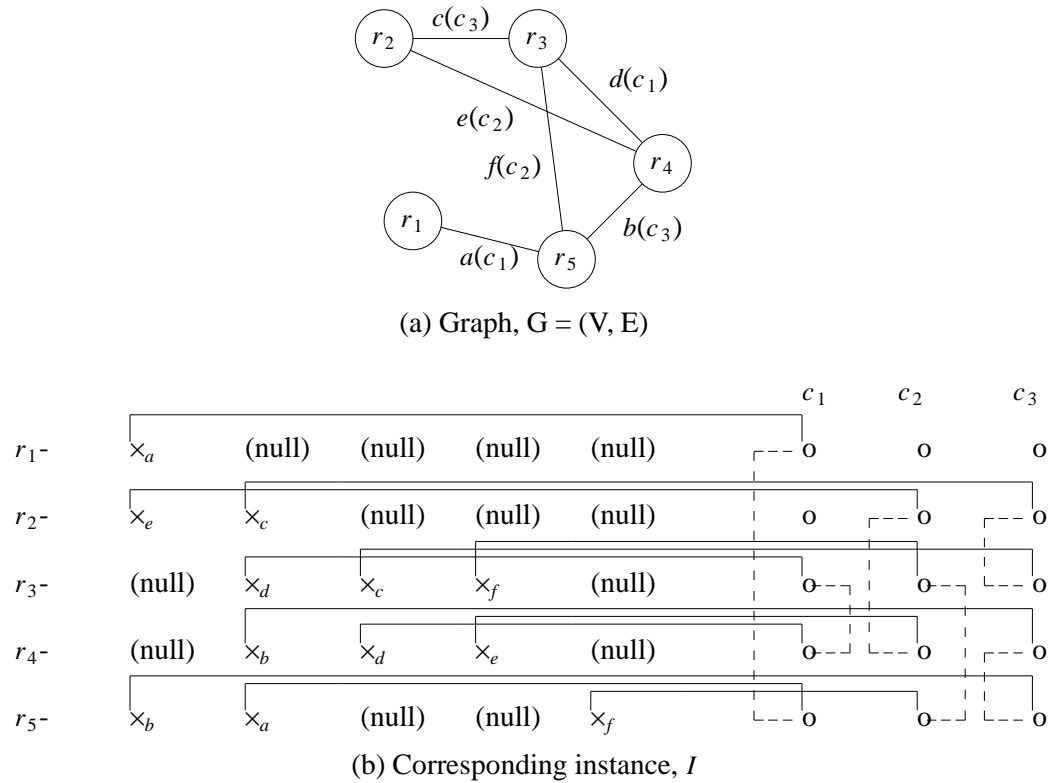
$r_2$ $c(c_3)$ $r_3$ $d(c_1)$ $e(c_2)$ $r_4$ $f(c_2)$ $r_1$ $b(c_3)$ $a(c_1)$ $r_5$

(a) Graph, G = (V, E)

| | | | | | | $c_1$ | $c_2$ | $c_3$ |
|---|---|---|---|---|---|---|---|---|
| $r_1$- | $\times_a$ | (null) | (null) | (null) | (null) | o | o | o |
| $r_2$- | $\times_e$ | $\times_c$ | (null) | (null) | (null) | o | o | o |
| $r_3$- | (null) | $\times_d$ | $\times_c$ | $\times_f$ | (null) | o | o | o |
| $r_4$- | (null) | $\times_b$ | $\times_d$ | $\times_e$ | (null) | o | o | o |
| $r_5$- | $\times_b$ | $\times_a$ | (null) | (null) | $\times_f$ | o | o | o |

(b) Corresponding instance, $I$